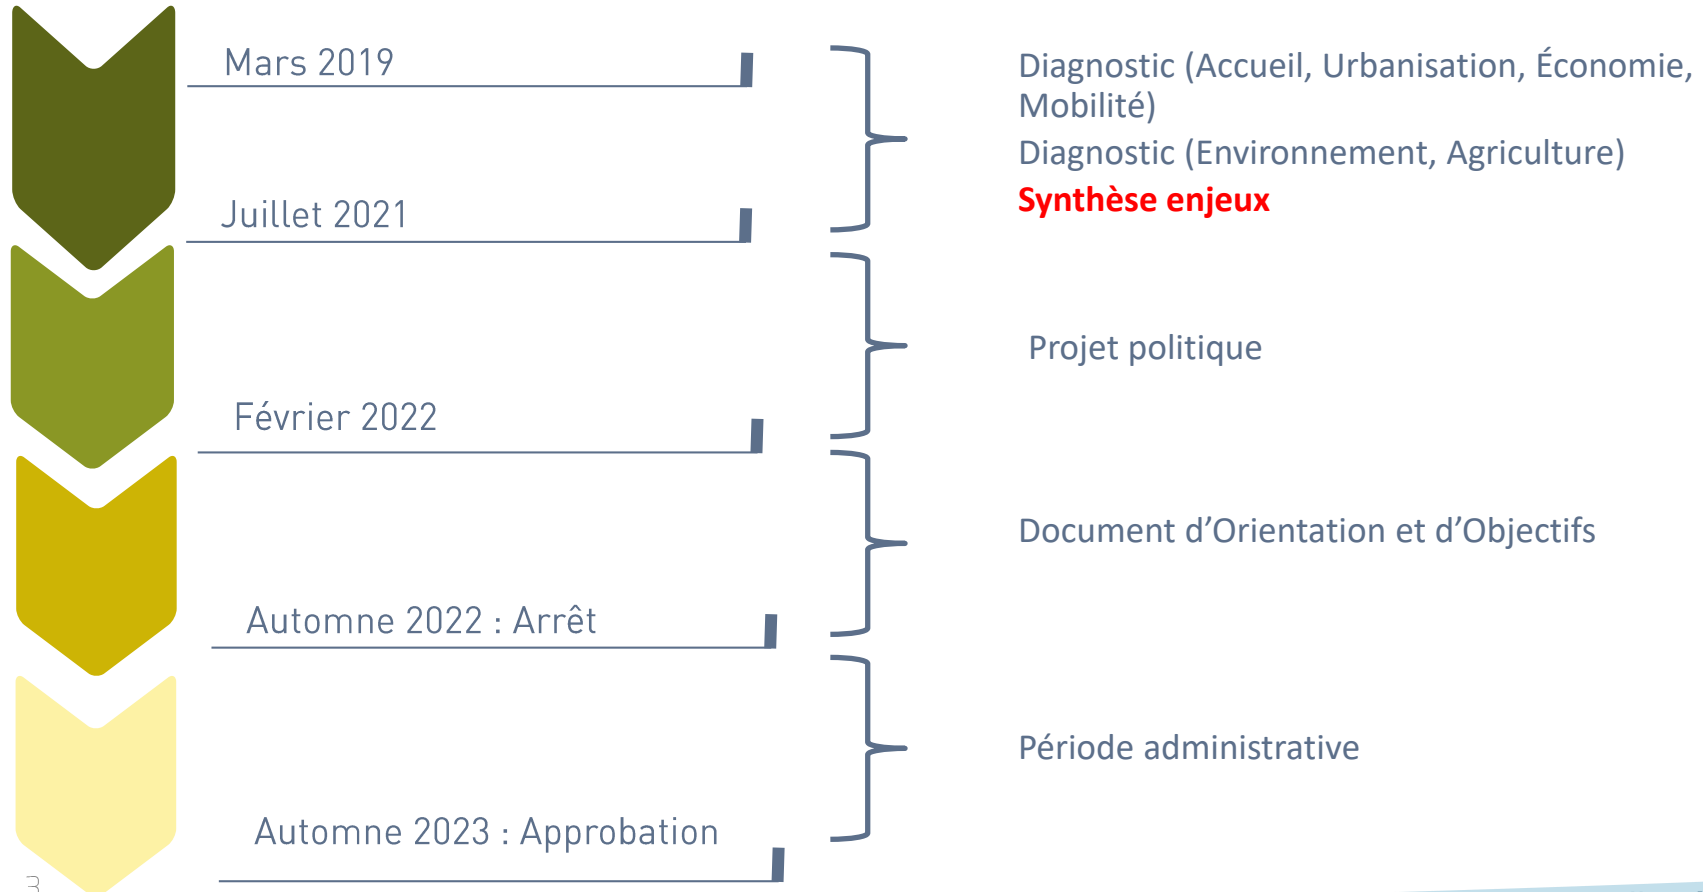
Mars 2019

Juillet 2021

Février 2022

Automne 2022 : Arrêt

Automne 2023 : Approbation

Diagnostic (Accueil, Urbanisation, Économie, Mobilité)

Diagnostic (Environnement, Agriculture)

Synthèse enjeux

Projet politique

Document d'Orientation et d'Objectifs

Période administrative

3